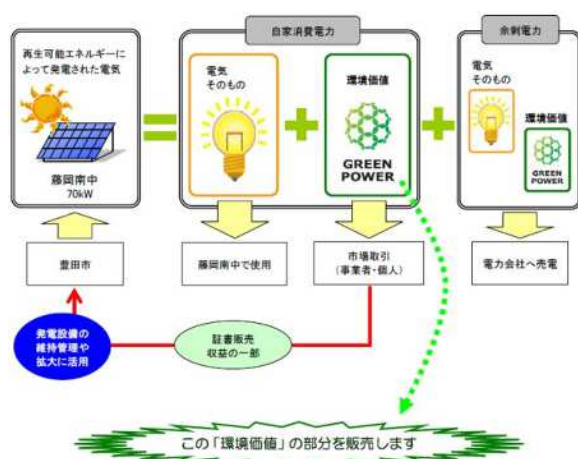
再生可能エネルギーによって発電された電気

藤岡南中
70kW

自家消費電力

電気
そのもの

環境価値

GREEN POWER

余剰電力

電気
そのもの

環境価値

GREEN POWER

豊田市

藤岡南中で使用

市場取引
(事業者・個人)

電力会社へ売電

発電設備の維持管理や拡大に活用

証書販売
収益の一部

この「環境価値」の部分を販売します